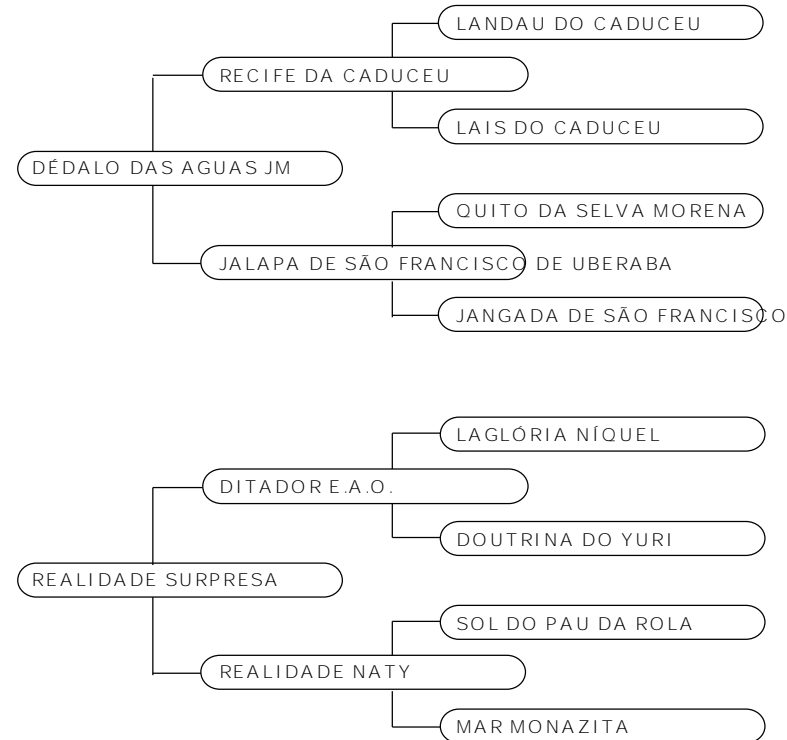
LANDAU DO CADUCEU

RECIFE DA CADUCEU

LAIS DO CADUCEU

DÉDALO DAS AGUAS JM

QUITO DA SELVA MORENA

JALAPA DE SÃO FRANCISCO DE UBERABA

JANGADA DE SÃO FRANCISCO

LAGLÓRIA NÍQUEL

DITADOR E.A.O.

DOUTRINA DO YURI

REALIDADE SURPRESA

SOL DO PAU DA ROLA

REALIDADE NATY

MAR MONAZITA